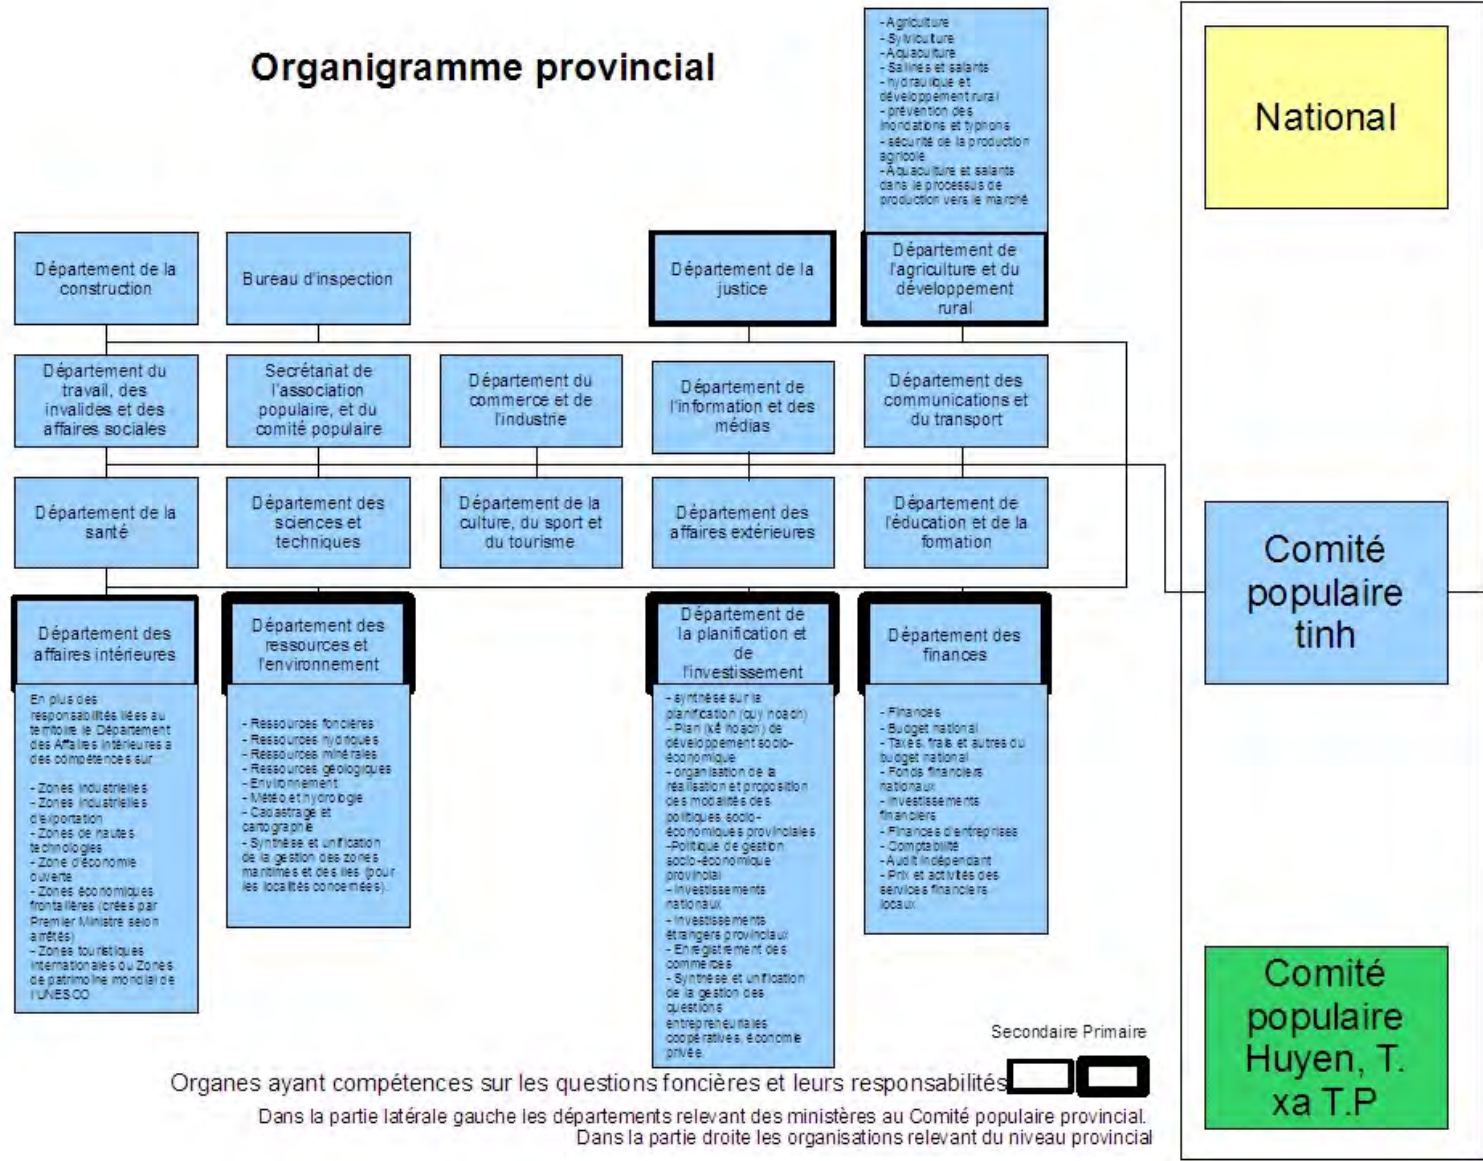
Organigramme provincial

-Agriculture
-Sylviculture
-Aquaculture
-Salines et salants
-hydraulique et développement rural
-prévention des inondations et typhons
-sécurité de la production agricole
-Aquaculture et salants dans le processus de production vers le marché

National

Département de la construction

Bureau d'inspection

Département de la justice

Département de l'agriculture et du développement rural

Département du travail, des invalides et des affaires sociales

Secrétariat de l'association populaire, et du comité populaire

Département du commerce et de l'industrie

Département de l'information et des médias

Département des communications et du transport

Département de la santé

Département des sciences et techniques

Département de la culture, du sport et du tourisme

Département des affaires extérieures

Département de l'éducation et de la formation

Comité populaire tinh

Département des affaires intérieures

En plus des responsabilités liées au territoire le Département des Affaires intérieures a des compétences sur:

-Zones industrielles
-Zones industrielles d'exportation
-Zones de hautes technologies
-Zone d'économie ouverte
-Zones économiques frontalières (crées par Premier Ministre selon arrêtés)
-Zones touristiques internationales ou Zones de patrimoine mondial de l'UNESCO

Département des ressources et l'environnement

-Ressources foncières
-Ressources hydriques
-Ressources minérales
-Ressources géologiques
-Environnement
-Météo et hydrologie
-Cadastrage et cartographie
-Synthèse et unification de la gestion des zones maritimes et des îles (pour les localités concernées).

Département de la planification et de l'investissement

-synthèse sur la planification (quy hoach)
-Plan (kê hoach) de développement socio-économique
-organisation de la réalisation et proposition des modalités des politiques socio-économiques provinciales
-Politique de gestion socio-économique provincial
-Investissements nationaux
-Investissements étrangers provinciaux
-Enregistrement des commerces
-Synthèse et unification de la gestion des questions entrepreneuriales coopératives, économie privée.

Département des finances

-Finances
-Budget national
-Taxes, frais et autres du budget national
-Fonds financiers nationaux
-Investissements financiers
-Finances d'entreprises
-Comptabilité
-Audit indépendant
-Prix et activités des services financiers locaux

Comité populaire Huyen, T. xa T.P

Secondaire Primaire

Organes ayant compétences sur les questions foncières et leurs responsabilités

Dans la partie latérale gauche les départements relevant des ministères au Comité populaire provincial.
Dans la partie droite les organisations relevant du niveau provincial